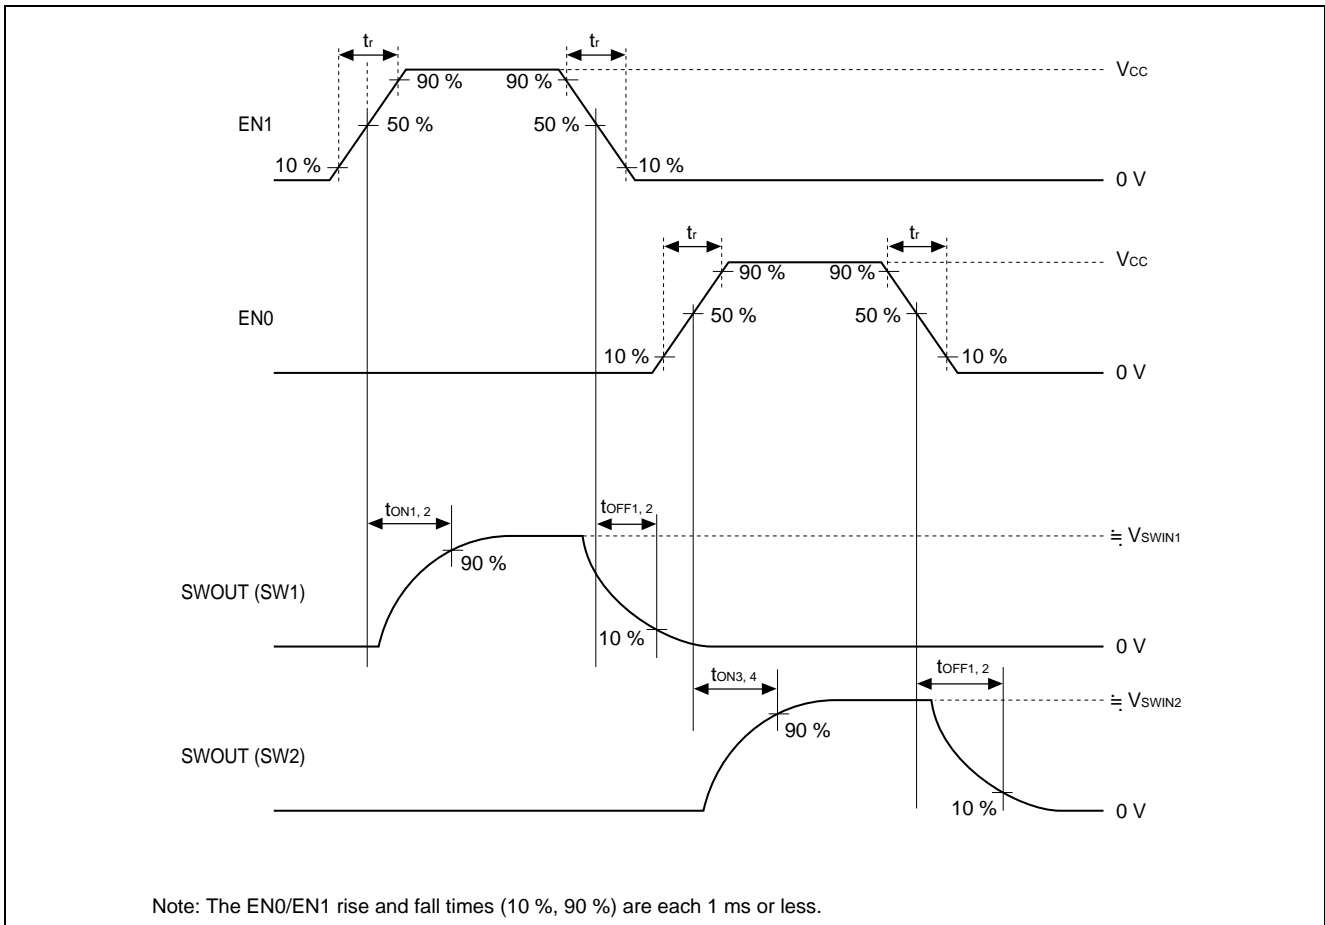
$t_r$

$t_r$

90 %

90 %

$V_{CC}$

EN1

50 %

50 %

10 %

10 %

0 V

$t_r$

$t_r$

90 %

90 %

$V_{CC}$

EN0

50 %

50 %

10 %

10 %

0 V

$t_{ON1, 2}$

$t_{OFF1, 2}$

≒ $V_{SWIN1}$

90 %

SWOUT (SW1)

10 %

0 V

$t_{ON3, 4}$

$t_{OFF1, 2}$

≒ $V_{SWIN2}$

90 %

SWOUT (SW2)

10 %

0 V

Note: The EN0/EN1 rise and fall times (10 %, 90 %) are each 1 ms or less.